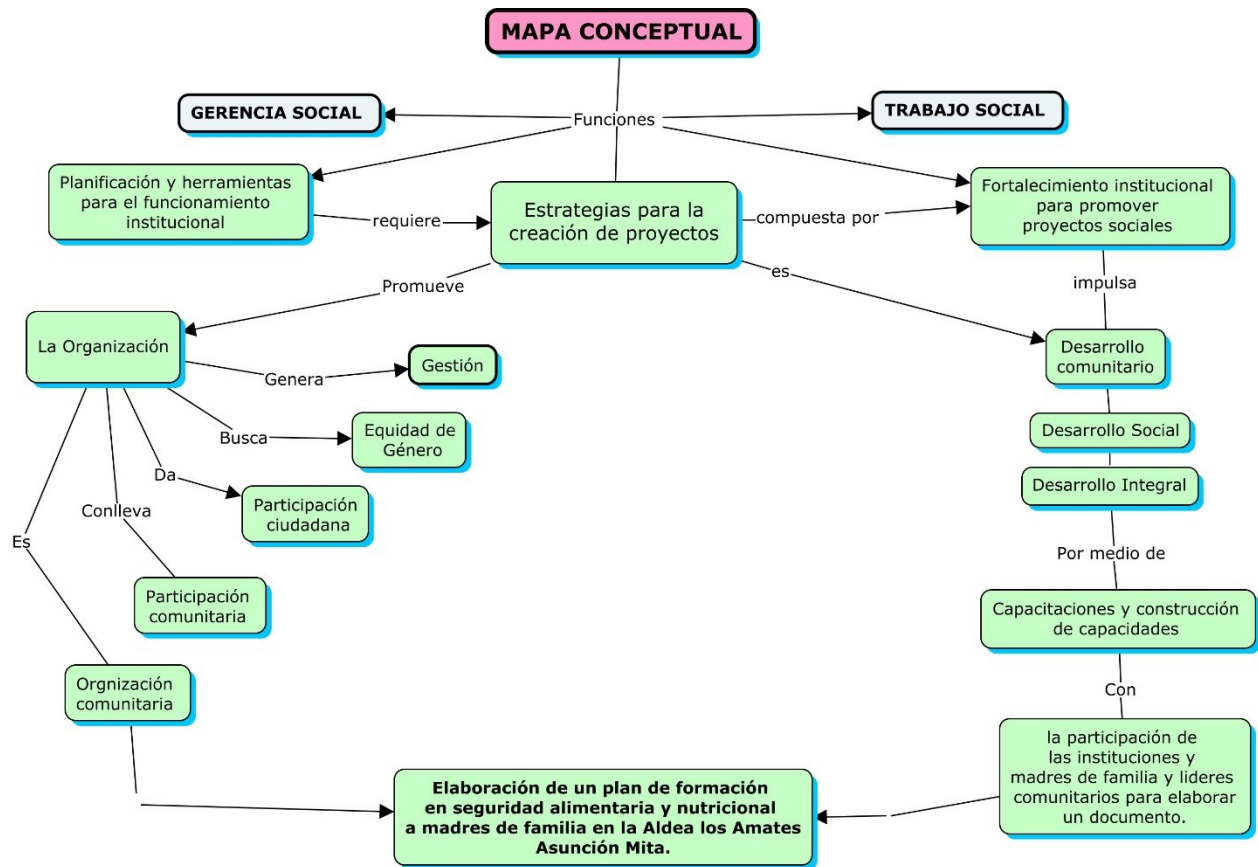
MAPA CONCEPTUAL

GERENCIA SOCIAL

Funciones

TRABAJO SOCIAL

Planificación y herramientas para el funcionamiento institucional

requiere

Estrategias para la creación de proyectos

compuesta por

Fortalecimiento institucional para promover proyectos sociales

impulsa

Promueve

es

La Organización

Genera

Gestión

Busca

Equidad de Género

Da

Participación ciudadana

Conlleva

Es

Participación comunitaria

Orgnización comunitaria

Desarrollo comunitario

Desarrollo Social

Desarrollo Integral

Por medio de

Capacitaciones y construcción de capacidades

Con

la participación de las instituciones y madres de familia y lideres comunitarios para elaborar un documento.

Elaboración de un plan de formación en seguridad alimentaria y nutricional a madres de familia en la Aldea los Amates Asunción Mita.